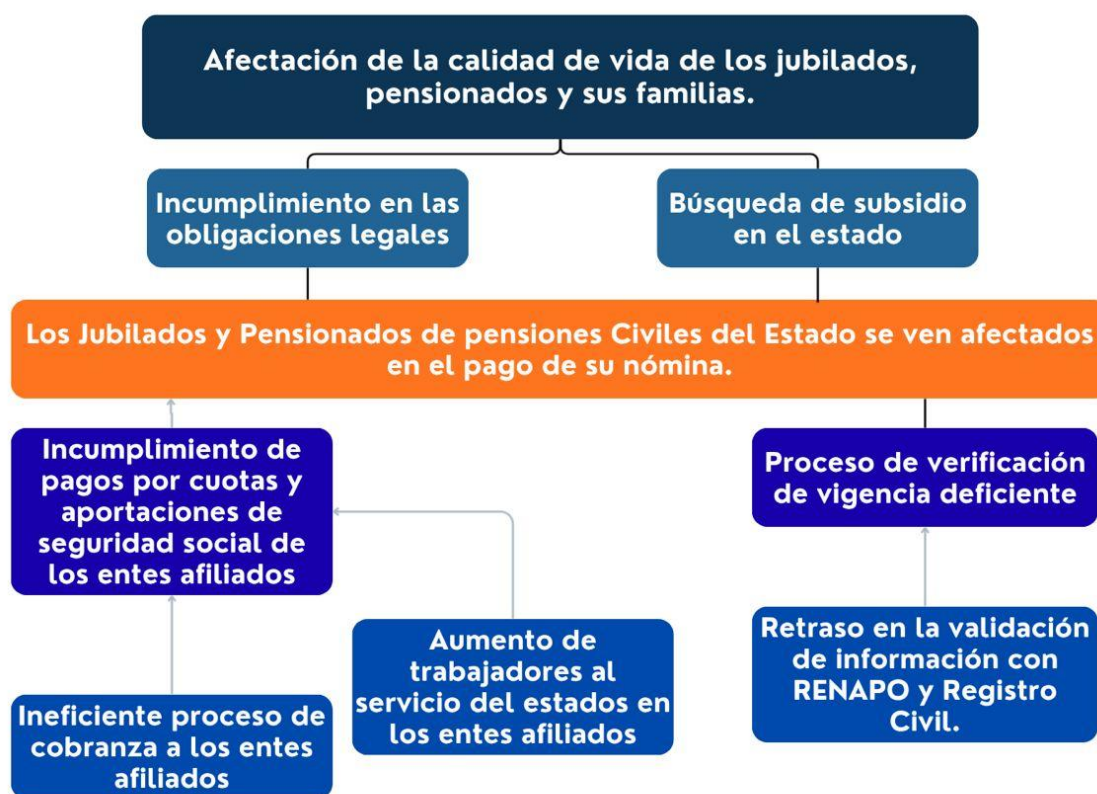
Afectación de la calidad de vida de los jubilados, pensionados y sus familias.

Incumplimiento en las obligaciones legales

Búsqueda de subsidio en el estado

Los Jubilados y Pensionados de pensiones Civiles del Estado se ven afectados en el pago de su nómina.

Incumplimiento de pagos por cuotas y aportaciones de seguridad social de los entes afiliados

Proceso de verificación de vigencia deficiente

Aumento de trabajadores al servicio del estados en los entes afiliados

Retraso en la validación de información con RENAPO y Registro Civil.

Ineficiente proceso de cobranza a los entes afiliados